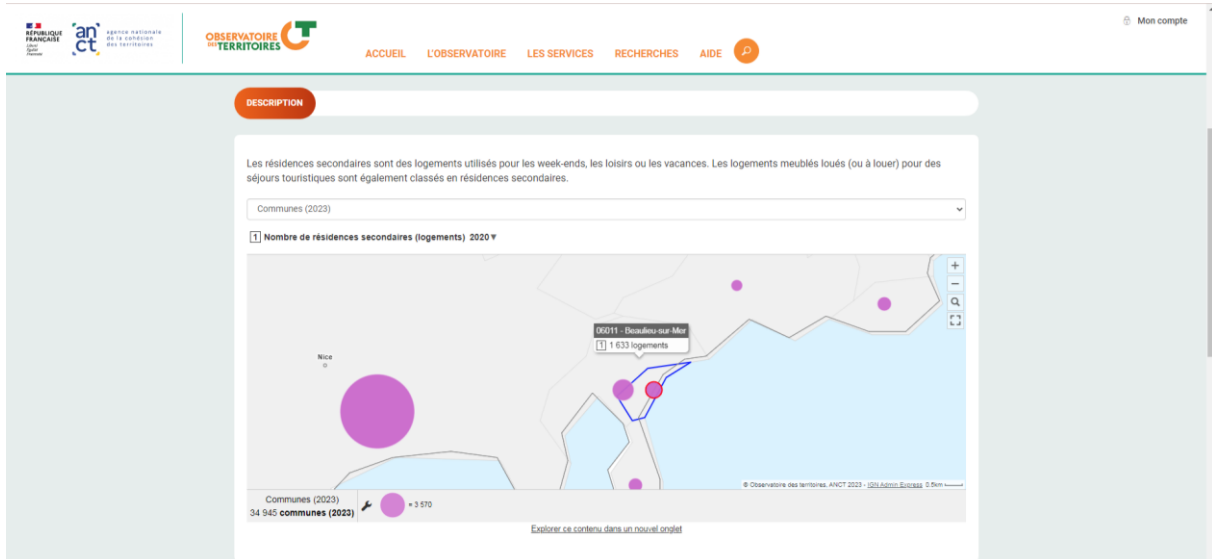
RÉPUBLIQUE FRANÇAISE
Liberté Égalité Fraternité

anct agence nationale de la cohésion des territoires

OBSERVATOIRE DES TERRITOIRES

ACCUEIL L'OBSERVATOIRE LES SERVICES RECHERCHES AIDE

Mon compte

DESCRIPTION

Les résidences secondaires sont des logements utilisés pour les week-ends, les loisirs ou les vacances. Les logements meublés loués (ou à louer) pour des séjours touristiques sont également classés en résidences secondaires.

Communes (2023)

1 Nombre de résidences secondaires (logements) 2020

Nice

06011 - Beaulieu-sur-Mer
1 1 633 logements

© Observatoire des territoires, ANCT 2023 - IGN Admin Express 0.5km

Communes (2023)
34 945 communes (2023)

= 3 570

Explorer ce contenu dans un nouvel onglet